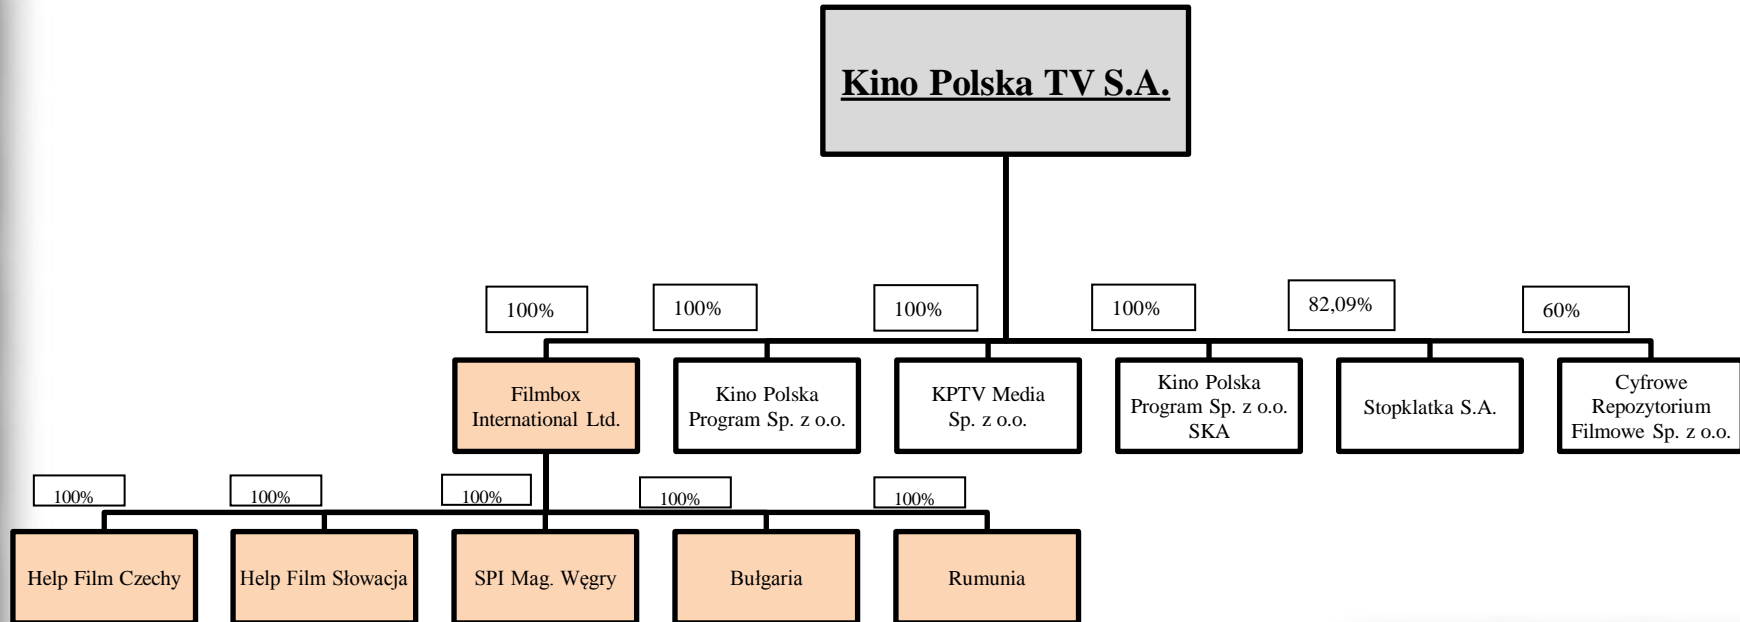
Kino Polska TV S.A.

100%
100%
100%
100%
82,09%
60%

Filmbox International Ltd.

Kino Polska Program Sp. z o.o.

KPTV Media Sp. z o.o.

Kino Polska Program Sp. z o.o. SKA

Stopklatka S.A.

Cyfrowe Repozytorium Filmowe Sp. z o.o.

100%
100%
100%
100%
100%

Help Film Czechy

Help Film Słowacja

SPI Mag. Węgry

Bułgaria

Rumunia